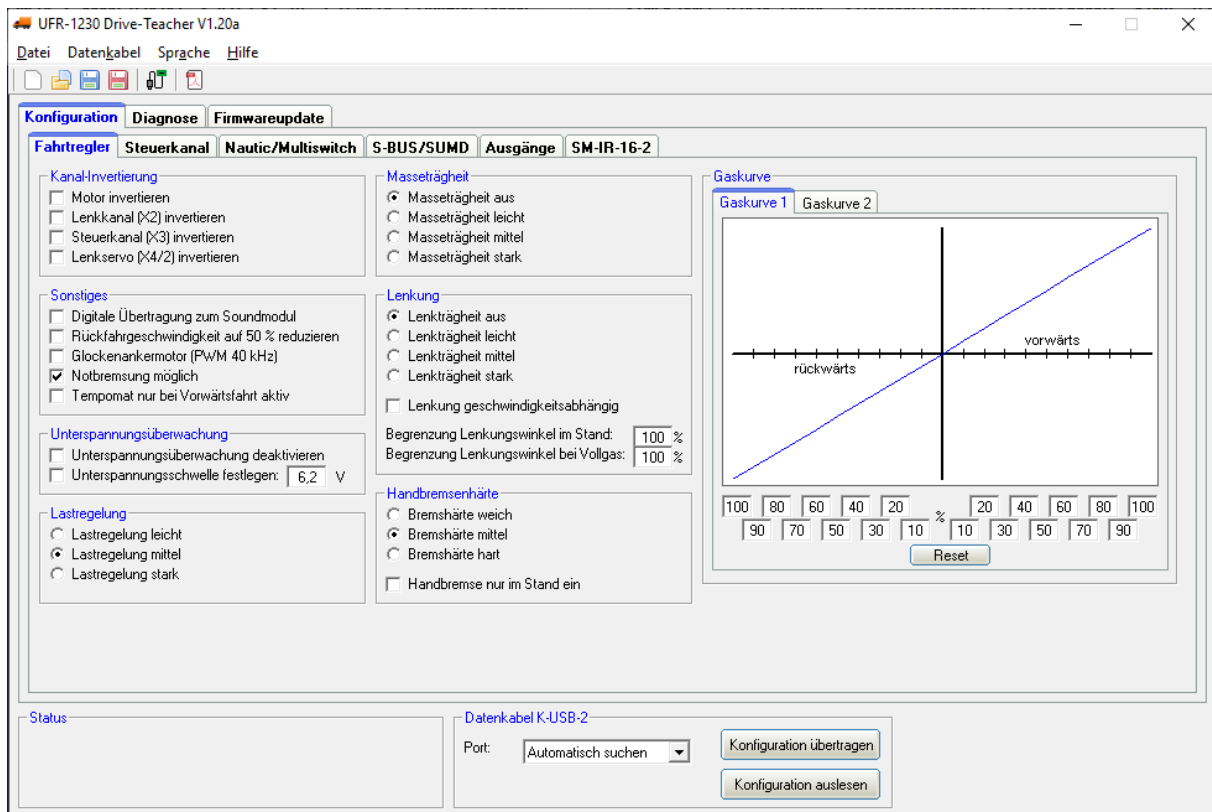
UFR-1230 Drive-Teacher V1.20a

Datei Datenkabel Sprache Hilfe

Konfiguration Diagnose Firmwareupdate

Fahrtregler Steuerkanal Nautic/Multiswitch S-BUS/SUMD Ausgänge SM-IR-16-2

Kanal-Invertierung
Motor invertieren
Lenkkanal (X2) invertieren
Steuerkanal (X3) invertieren
Lenkservo (X4/2) invertieren

Sonstiges
Digitale Übertragung zum Soundmodul
Rückfahrgeschwindigkeit auf 50 % reduzieren
Glockenankermotor (PWM 40 kHz)
Notbremsung möglich
Tempomat nur bei Vorwärtsfahrt aktiv

Unterspannungsüberwachung
Unterspannungsüberwachung deaktivieren
Unterspannungsschwelle festlegen: 6,2 V

Lastregelung
Lastregelung leicht
Lastregelung mittel
Lastregelung stark

Masseträgheit
Masseträgheit aus
Masseträgheit leicht
Masseträgheit mittel
Masseträgheit stark

Lenkung
Lenkträgheit aus
Lenkträgheit leicht
Lenkträgheit mittel
Lenkträgheit stark
Lenkung geschwindigkeitsabhängig
Begrenzung Lenkungswinkel im Stand: 100 %
Begrenzung Lenkungswinkel bei Vollgas: 100 %

Handbremsenhärte
Bremshärte weich
Bremshärte mittel
Bremshärte hart
Handbremse nur im Stand ein

Gaskurve
Gaskurve 1 Gaskurve 2
vorwärts
rückwärts
100 80 60 40 20 % 20 40 60 80 100
90 70 50 30 10 10 30 50 70 90
Reset

Status

Datenkabel K-USB-2
Port: Automatisch suchen
Konfiguration übertragen
Konfiguration auslesen